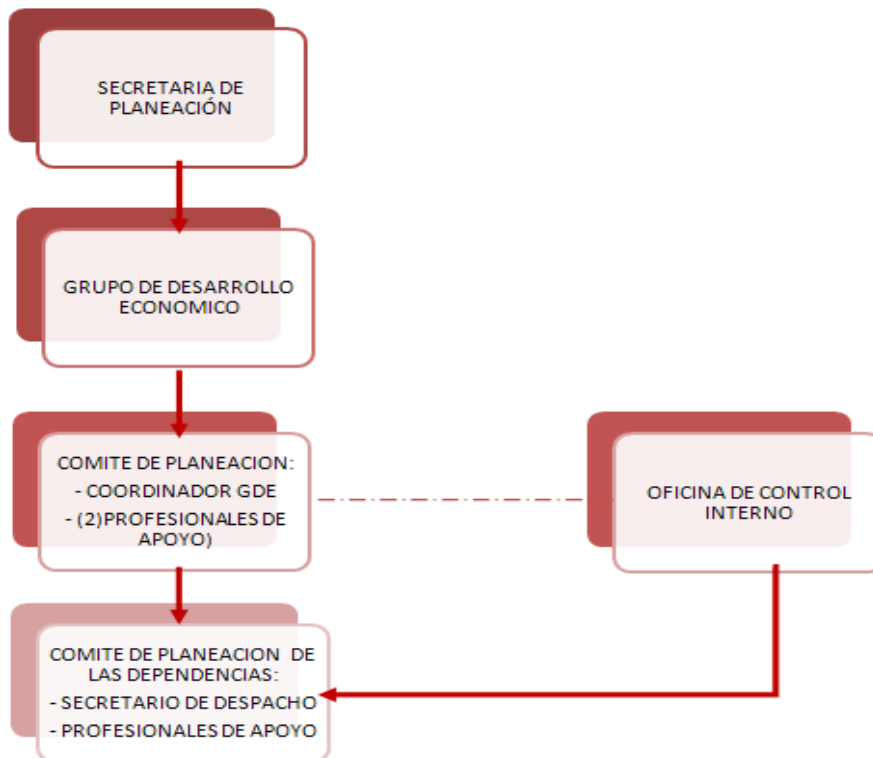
SECRETARIA DE PLANEACIÓN

GRUPO DE DESARROLLO ECONOMICO

COMITE DE PLANEACION:
- COORDINADOR GDE
- (2)PROFESIONALES DE APOYO)

OFICINA DE CONTROL INTERNO

COMITE DE PLANEACION DE LAS DEPENDENCIAS:
- SECRETARIO DE DESPACHO
- PROFESIONALES DE APOYO